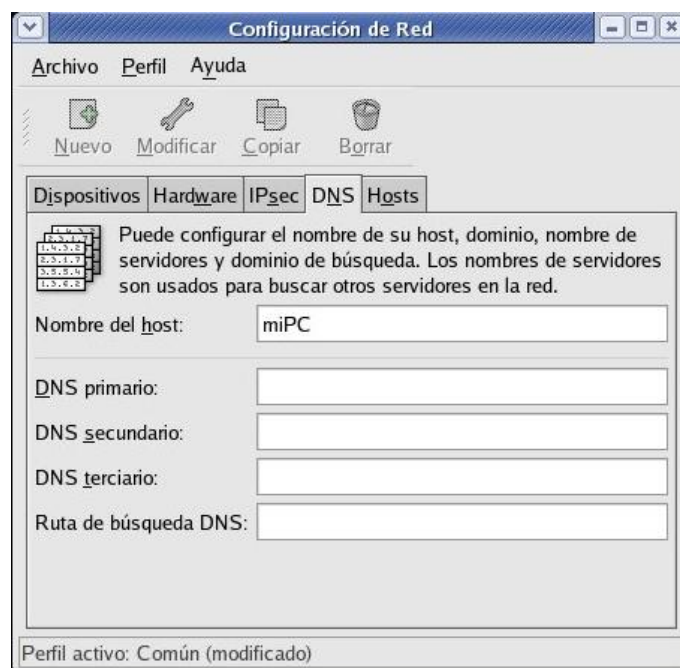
Configuración de Red

Archivo Perfil Ayuda

Nuevo Modificar Copiar Borrar

Dispositivos Hardware IPsec DNS Hosts

Puede configurar el nombre de su host, dominio, nombre de servidores y dominio de búsqueda. Los nombres de servidores son usados para buscar otros servidores en la red.

Nombre del host: miPC

DNS primario:

DNS secundario:

DNS terciario:

Ruta de búsqueda DNS:

Perfil activo: Común (modificado)